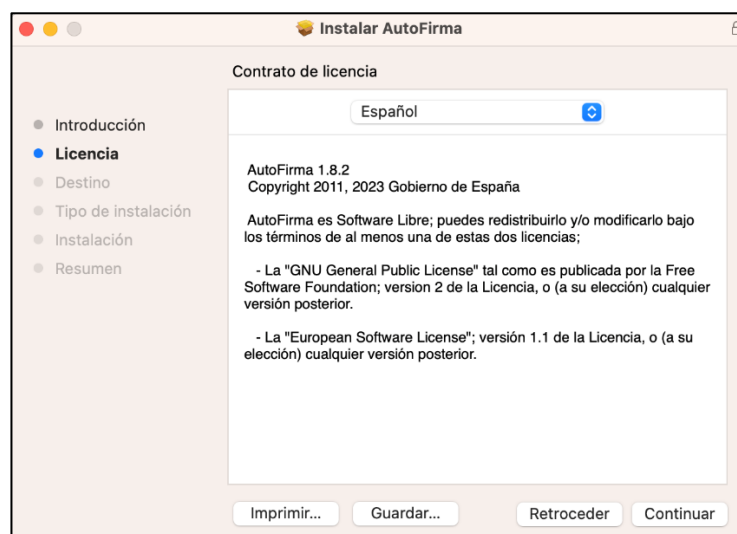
Instalar AutoFirma

Contrato de licencia

Español

Introducción
Licencia
Destino
Tipo de instalación
Instalación
Resumen

AutoFirma 1.8.2
Copyright 2011, 2023 Gobierno de España

AutoFirma es Software Libre; puedes redistribuirlo y/o modificarlo bajo los términos de al menos una de estas dos licencias;

- La "GNU General Public License" tal como es publicada por la Free Software Foundation; version 2 de la Licencia, o (a su elección) cualquier versión posterior.

- La "European Software License"; versión 1.1 de la Licencia, o (a su elección) cualquier versión posterior.

Imprimir...
Guardar...
Retroceder
Continuar